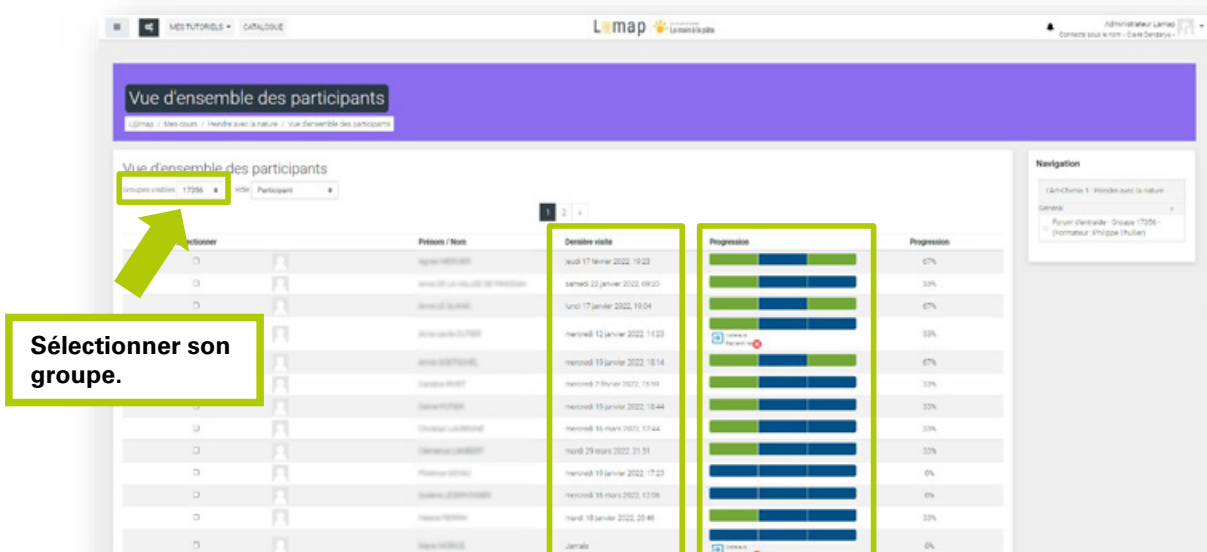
MES TUTORIELS ▾ CATALOGUE

Lamap La main à la pâte

Administrateur Lamap
Connecté sous le nom « Claire Dendaryo »

Vue d'ensemble des participants

Lamap / Mes cours / Peindre avec la nature / Vue d'ensemble des participants

Vue d'ensemble des participants

Groupes visibles 17356 ▾ Rôle Participant ▾

1 2 ›

| Sélectionner | | Prénom / Nom | Dernière visite | Progression | Progression |
|---|---|---|---|---|---|
| | | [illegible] | jeudi 17 février 2022, 19:23 | | 67% |
| | | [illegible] | samedi 22 janvier 2022, 09:23 | | 33% |
| | | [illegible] | lundi 17 janvier 2022, 19:04 | | 67% |
| | | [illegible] | mercredi 12 janvier 2022, 14:23 | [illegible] | 33% |
| | | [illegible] | mercredi 19 janvier 2022, 18:14 | | 67% |
| | | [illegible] | mercredi 2 février 2022, 15:59 | | 33% |
| | | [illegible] | mercredi 19 janvier 2022, 18:44 | | 33% |
| | | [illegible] | mercredi 16 mars 2022, 17:44 | | 33% |
| | | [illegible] | mardi 29 mars 2022, 21:51 | | 33% |
| | | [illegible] | mercredi 19 janvier 2022, 17:23 | | 0% |
| | | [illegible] | mercredi 16 mars 2022, 12:06 | | 0% |
| | | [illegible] | mardi 18 janvier 2022, 20:46 | | 33% |
| | | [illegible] | Jamais | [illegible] | 0% |

Navigation

CAH-Chimie 1 · Peindre avec la nature
Général
Forum d'entraide - Groupe 17356 - (Formateur : Philippe Thullier)

Sélectionner son groupe.